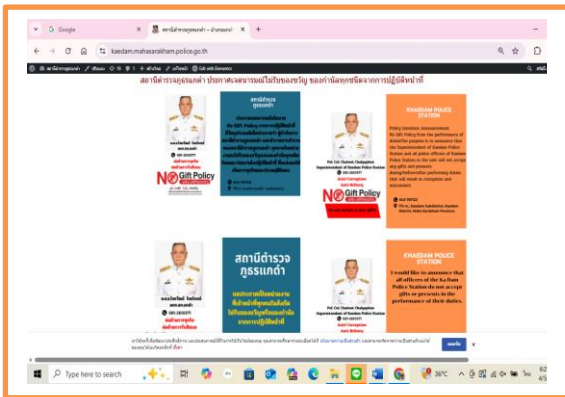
Google
สถานีตำรวจภูธรแกดำ - สำนักงานตำ
kaedam.mahasarakham.police.go.th

สถานีตำรวจภูธรแกดำ ประกาศเจตนารมณ์ไม่รับของขวัญ ของกำนัลทุกชนิดจากการปฏิบัติหน้าที่

สถานีตำรวจภูธรแกดำ

No Gift Policy

KHAEDAM POLICE STATION

Pol. Col. Chatmai Chaiyapham
Superintendent of Kaedam Police Station
Anti-Corruption
Anti-Bribery

No Gift Policy

สถานีตำรวจภูธรแกดำ

KHAEDAM POLICE STATION

I would like to announce that all officers of the Kaedam Police Station do not accept gifts or presents in the performance of their duties.

Pol. Col. Chatmai Chaiyapham
Superintendent of Kaedam Police Station
Anti-Corruption
Anti-Bribery

ยอมรับ

Type here to search
36°C